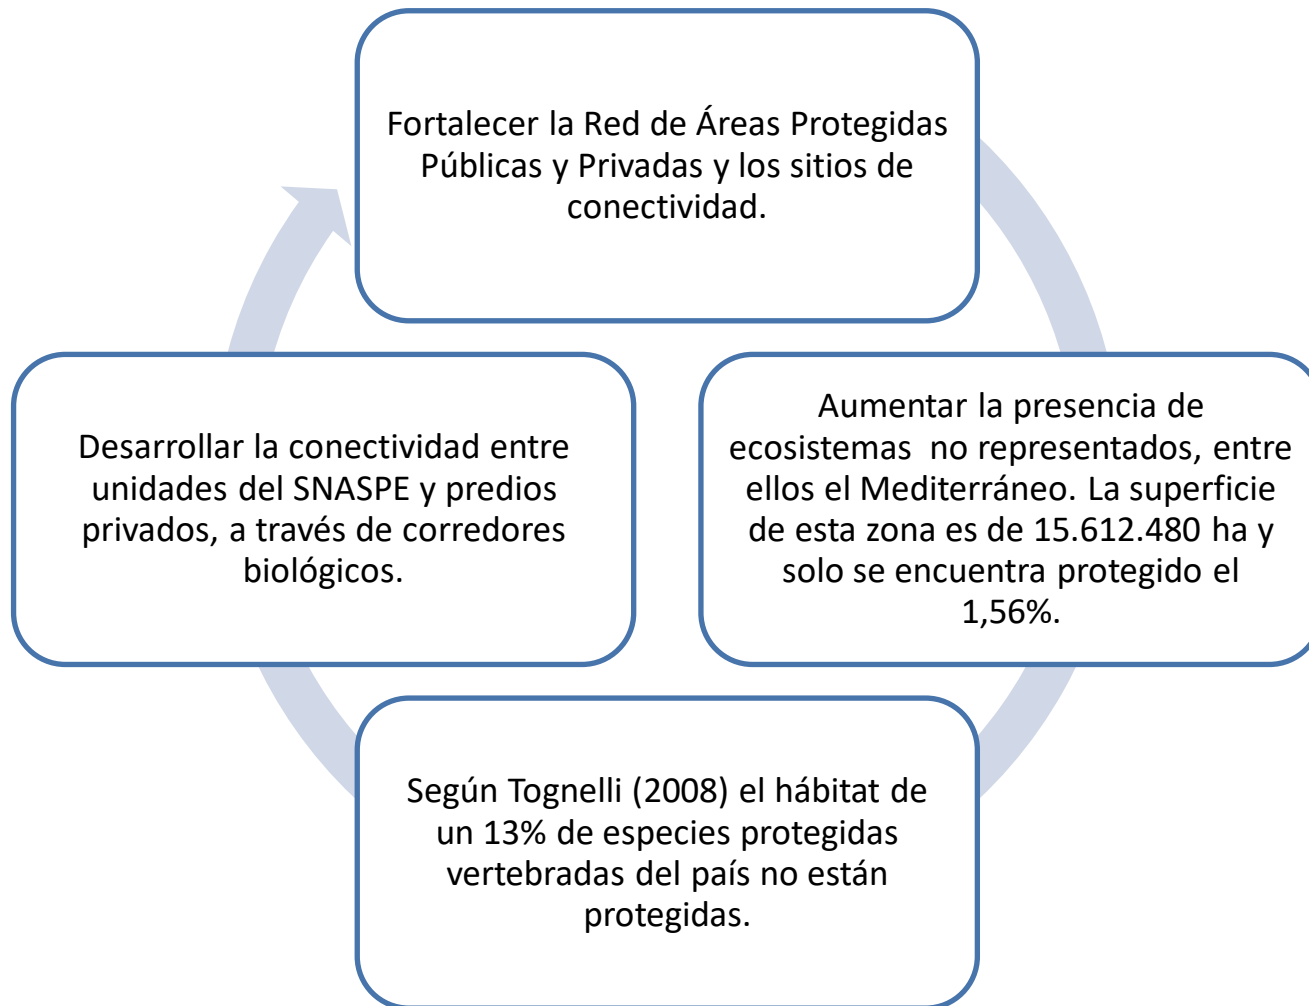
Fortalecer la Red de Áreas Protegidas Públicas y Privadas y los sitios de conectividad.

Aumentar la presencia de ecosistemas  no representados, entre ellos el Mediterráneo. La superficie de esta zona es de 15.612.480 ha y solo se encuentra protegido el 1,56%.

Según Tognelli (2008) el hábitat de un 13% de especies protegidas vertebradas del país no están protegidas.

Desarrollar la conectividad entre unidades del SNASPE y predios privados, a través de corredores biológicos.